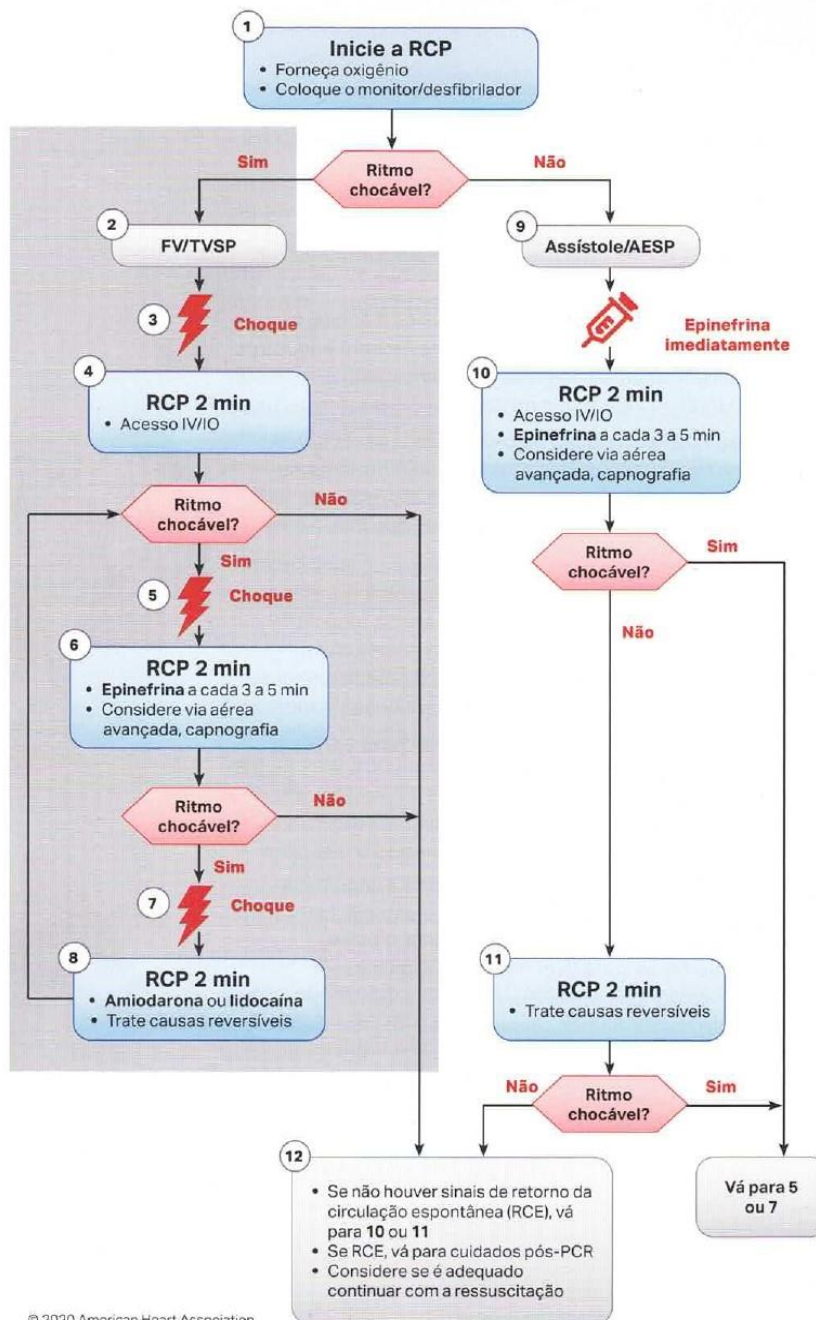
1
Inicie a RCP
• Forneça oxigênio
• Coloque o monitor/desfibrilador

Ritmo chocável?

Sim

Não

2
FV/TVSP

3
Choque

4
RCP 2 min
• Acesso IV/IO

Ritmo chocável?

Não

Sim

5
Choque

6
RCP 2 min
• Epinefrina a cada 3 a 5 min
• Considere via aérea avançada, capnografia

Ritmo chocável?

Não

Sim

7
Choque

8
RCP 2 min
• Amiodarona ou lidocaína
• Trate causas reversíveis

9
Assístole/AESP

Epinefrina imediatamente

10
RCP 2 min
• Acesso IV/IO
• Epinefrina a cada 3 a 5 min
• Considere via aérea avançada, capnografia

Ritmo chocável?

Sim

Não

11
RCP 2 min
• Trate causas reversíveis

Não

Ritmo chocável?

Sim

12
• Se não houver sinais de retorno da circulação espontânea (RCE), vá para 10 ou 11
• Se RCE, vá para cuidados pós-PCR
• Considere se é adequado continuar com a ressuscitação

Vá para 5 ou 7

© 2020 American Heart Association